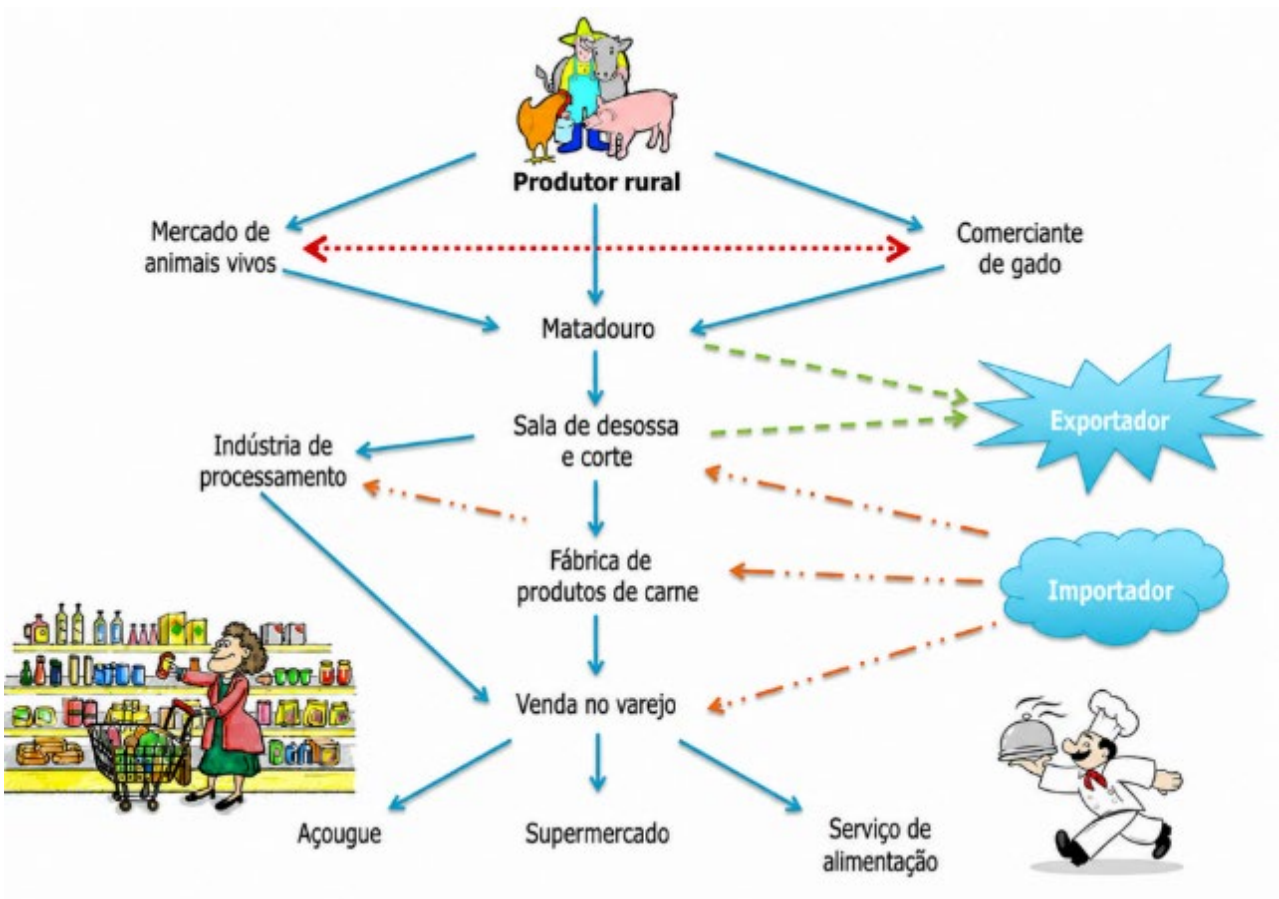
Produtor rural

Mercado de animais vivos

Comerciante de gado

Matadouro

Exportador

Sala de desossa e corte

Indústria de processamento

Fábrica de produtos de carne

Importador

Venda no varejo

Açougue

Supermercado

Serviço de alimentação